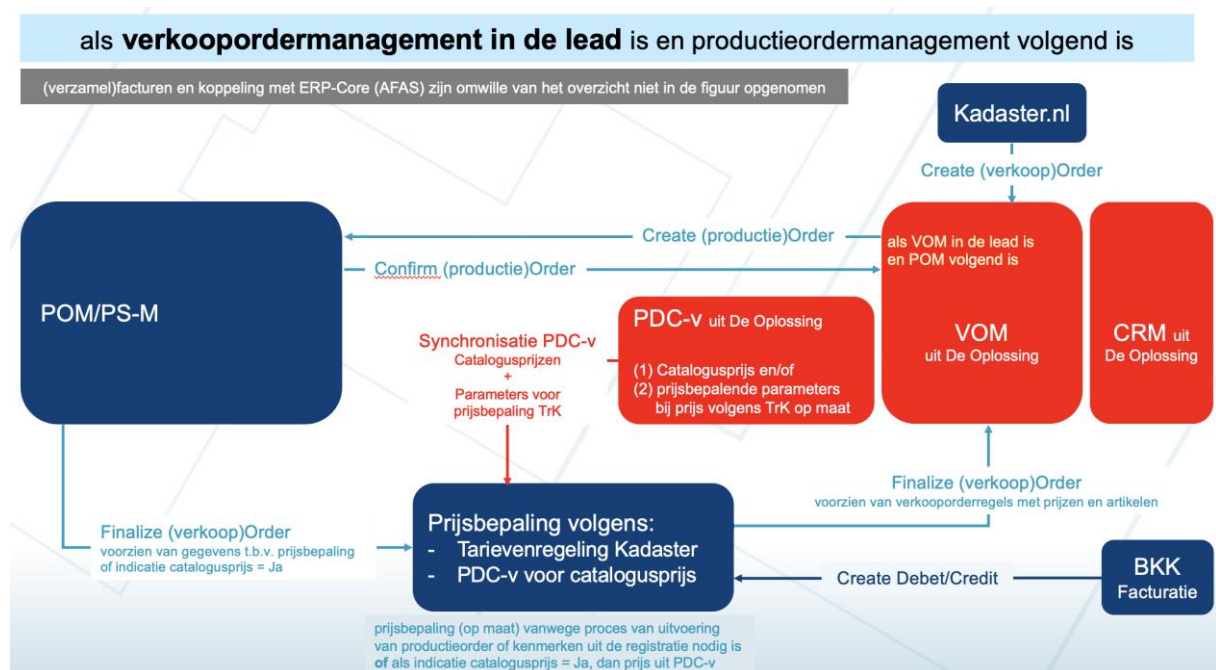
als **verkoopordermanagement in de lead** is en productieordermanagement volgend is

(verzamel)facturen en koppeling met ERP-Core (AFAS) zijn omwille van het overzicht niet in de figuur opgenomen

Kadaster.nl

Create (verkoop)Order

POM/PS-M

Create (productie)Order

Confirm (productie)Order

als VOM in de lead is en POM volgend is

VOM
uit De Oplossing

CRM uit De Oplossing

Synchronisatie PDC-v
Catalogusprijzen
+
Parameters voor prijsbepaling TrK

PDC-v uit De Oplossing

(1) Catalogusprijs en/of
(2) prijsbepalende parameters bij prijs volgens TrK op maat

Finalize (verkoop)Order
voorzien van verkooporderregels met prijzen en artikelen

Finalize (verkoop)Order
voorzien van gegevens t.b.v. prijsbepaling of indicatie catalogusprijs = Ja

Prijsbepaling volgens:
- Tarievenregeling Kadaster
- PDC-v voor catalogusprijs

Create Debet/Credit

BKK
Facturatie

prijsbepaling (op maat) vanwege proces van uitvoering van productieorder of kenmerken uit de registratie nodig is **of** als indicatie catalogusprijs = Ja, dan prijs uit PDC-v